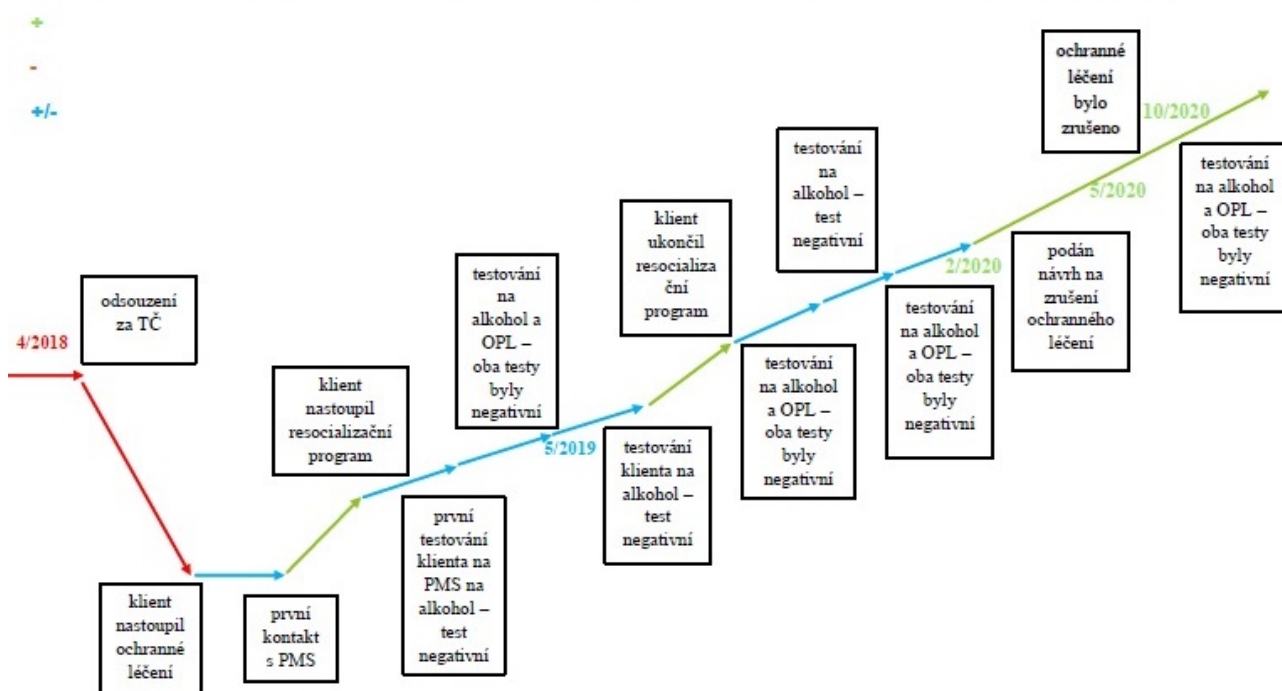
+
-
+/-

4/2018

odsouzení za TČ

klient nastoupil ochranné léčení

první kontakt s PMS

klient nastoupil resocializační program

první testování klienta na PMS na alkohol – test negativní

testování na alkohol a OPL – oba testy byly negativní

5/2019

testování klienta na alkohol – test negativní

klient ukončil resocializační program

testování na alkohol a OPL – oba testy byly negativní

testování na alkohol – test negativní

testování na alkohol a OPL – oba testy byly negativní

2/2020

podán návrh na zrušení ochranného léčení

5/2020

ochranné léčení bylo zrušeno

10/2020

testování na alkohol a OPL – oba testy byly negativní